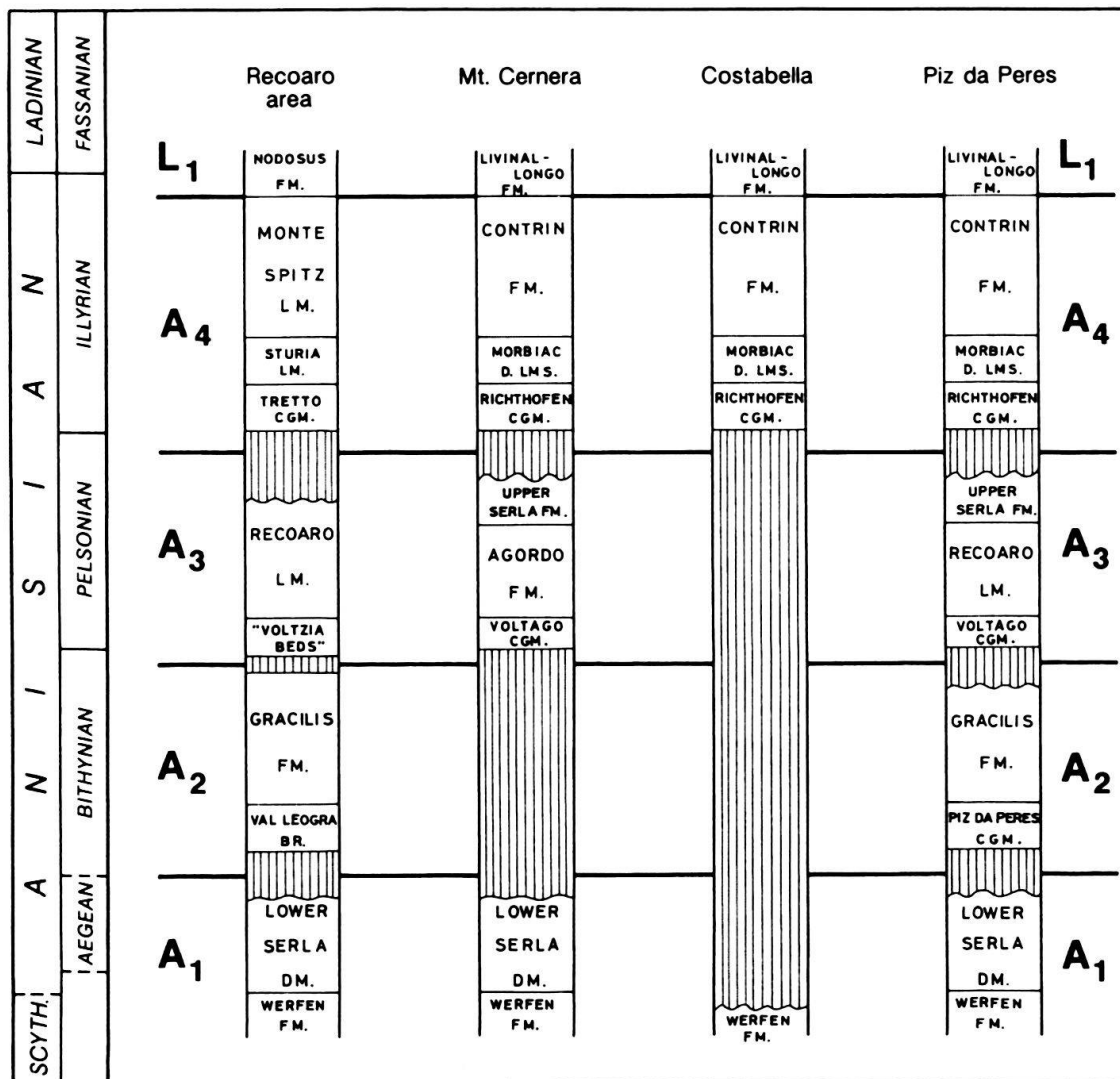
LADINIAN FASSANIAN
ANISIAN
ILLYRIAN
PELSONIAN
BITHYNIAN
AEGEAN
SCYTH.

Recoaro area

Mt. Cernera

Costabella

Piz da Peres

$L_1$

$A_4$

$A_3$

$A_2$

$A_1$

NODOSUS FM.

MONTE SPITZ LM.

STURIA LM.

TRETTO CGM.

RECOARO LM.

"VOLTZIA BEDS"

GRACILIS FM.

VAL LEOGRA BR.

LOWER SERLA DM.

WERFEN FM.

LIVINAL-LONGO FM.

CONTRIN FM.

MORBIAC D. LMS.

RICHTHOFEN CGM.

UPPER SERLA FM.

AGORDO FM.

VOLTAGO CGM.

LOWER SERLA DM.

WERFEN FM.

LIVINAL-LONGO FM.

CONTRIN FM.

MORBIAC D. LMS.

RICHTHOFEN CGM.

WERFEN FM.

LIVINAL-LONGO FM.

CONTRIN FM.

MORBIAC D. LMS.

RICHTHOFEN CGM.

UPPER SERLA FM.

RECOARO LM.

VOLTAGO CGM.

GRACILIS FM.

PIZ DA PERES CGM.

LOWER SERLA DM.

WERFEN FM.

$L_1$

$A_4$

$A_3$

$A_2$

$A_1$